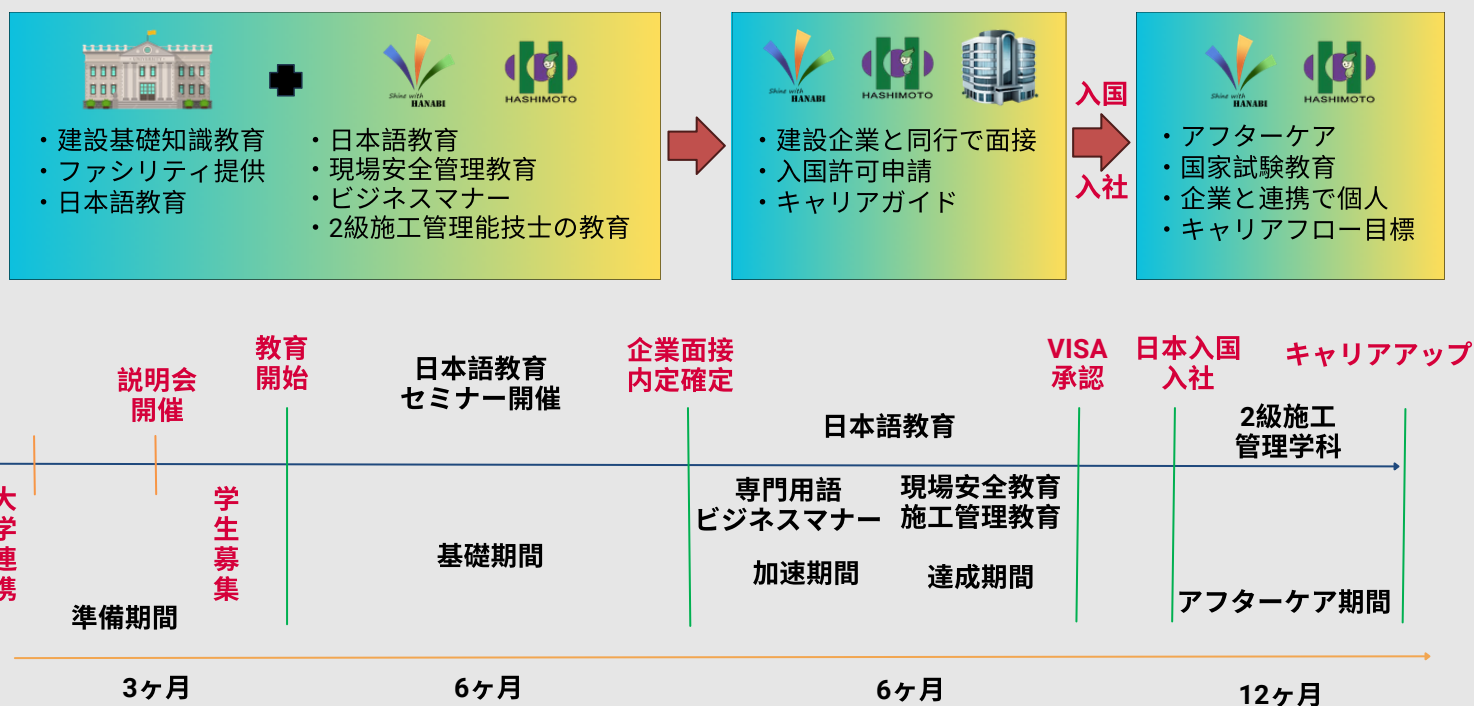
Shine with HANABI

HASHIMOTO

・建設基礎知識教育
・ファシリティ提供
・日本語教育

・日本語教育
・現場安全管理教育
・ビジネスマナー
・2級施工管理能技士の教育

Shine with HANABI

HASHIMOTO

・建設企業と同行で面接
・入国許可申請
・キャリアガイド

入国

入社

Shine with HANABI

HASHIMOTO

・アフターケア
・国家試験教育
・企業と連携で個人
・キャリアフロー目標

説明会開催

教育開始

日本語教育セミナー開催

企業面接内定確定

VISA承認

日本入国入社

キャリアアップ

日本語教育

2級施工管理学科

大学連携

学生募集

基礎期間

専門用語ビジネスマナー

現場安全教育施工管理教育

加速期間

達成期間

準備期間

アフターケア期間

3ヶ月

6ヶ月

6ヶ月

12ヶ月